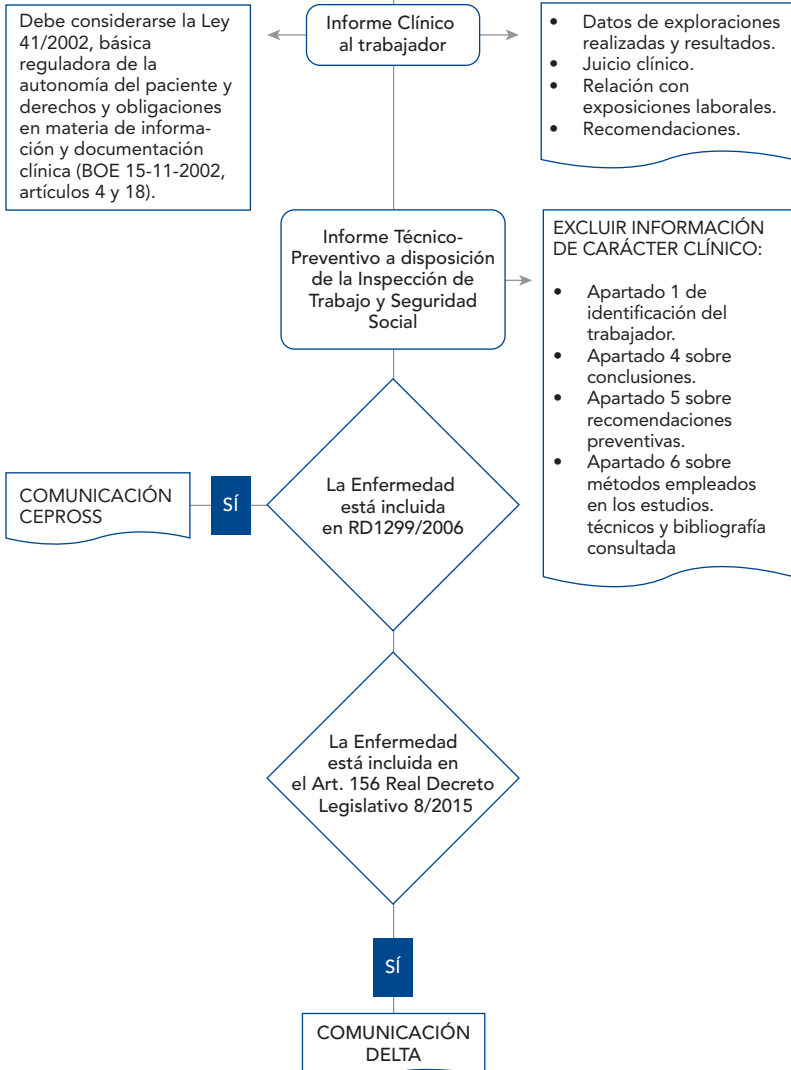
Debe considerarse la Ley 41/2002, básica reguladora de la autonomía del paciente y derechos y obligaciones en materia de información y documentación clínica (BOE 15-11-2002, artículos 4 y 18).

Informe Clínico al trabajador

- Datos de exploraciones realizadas y resultados.
- Juicio clínico.
- Relación con exposiciones laborales.
- Recomendaciones.

Informe Técnico-Preventivo a disposición de la Inspección de Trabajo y Seguridad Social

EXCLUIR INFORMACIÓN DE CARÁCTER CLÍNICO:

- Apartado 1 de identificación del trabajador.
- Apartado 4 sobre conclusiones.
- Apartado 5 sobre recomendaciones preventivas.
- Apartado 6 sobre métodos empleados en los estudios. técnicos y bibliografía consultada

COMUNICACIÓN CEPROSS

SÍ

La Enfermedad está incluida en RD1299/2006

La Enfermedad está incluida en el Art. 156 Real Decreto Legislativo 8/2015

SÍ

COMUNICACIÓN DELTA